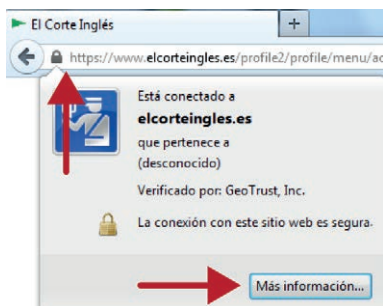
El Corte Inglés

+

https://www.elcorteingles.es/profile2/profile/menu/ac

Está conectado a

elcorteingles.es

que pertenece a

(desconocido)

Verificado por: GeoTrust, Inc.

La conexión con este sitio web es segura.

Más información...